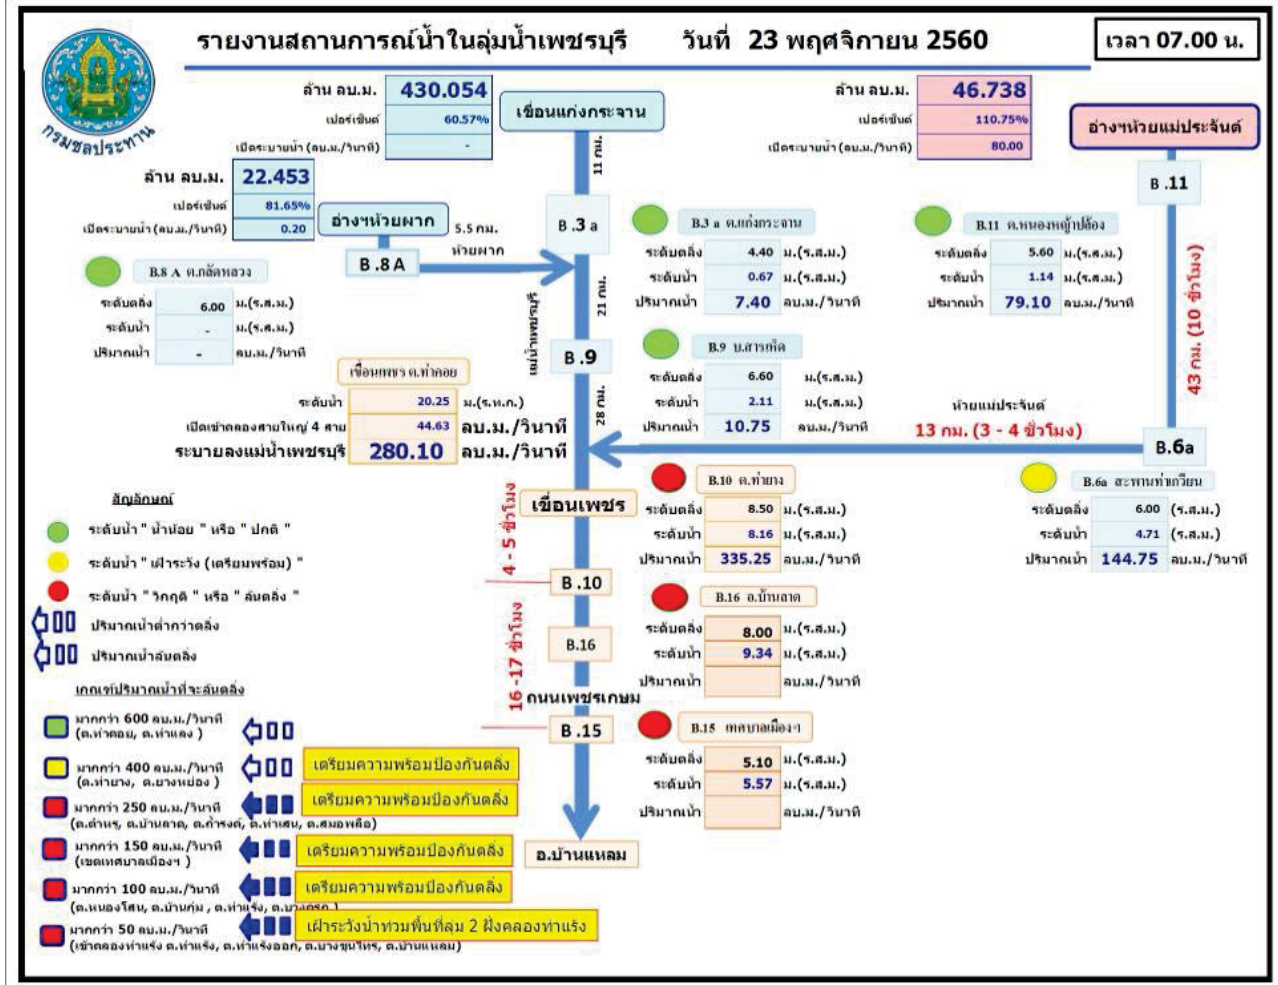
รายงานสถานการณ์น้ำในลุ่มน้ำเพชรบุรี วันที่ 23 พฤศจิกายน 2560

เวลา 07.00 น.

กรมชลประทาน

ล้าน ลบ.ม. 430.054
เปอร์เซ็นต์ 60.57%
เปิดระบายน้ำ (ลบ.ม./วินาที) -

เขื่อนแก่งกระจาน

ล้าน ลบ.ม. 46.738
เปอร์เซ็นต์ 110.75%
เปิดระบายน้ำ (ลบ.ม./วินาที) 80.00

อ่างฯห้วยแม่ประจันต์

ล้าน ลบ.ม. 22.453
เปอร์เซ็นต์ 81.65%
เปิดระบายน้ำ (ลบ.ม./วินาที) 0.20

อ่างฯห้วยผาก

5.5 กม. ห้วยผาก

11 กม.

B.3a

B.8A

B.11

B.3 a ต.แก่งกระจาน
ระดับตลิ่ง 4.40 ม.(ร.ส.ม.)
ระดับน้ำ 0.67 ม.(ร.ส.ม.)
ปริมาณน้ำ 7.40 ลบ.ม./วินาที

B.11 ต.หนองหญ้าปล้อง
ระดับตลิ่ง 5.60 ม.(ร.ส.ม.)
ระดับน้ำ 1.14 ม.(ร.ส.ม.)
ปริมาณน้ำ 79.10 ลบ.ม./วินาที

43 กม. (10 ชั่วโมง)

B.8 A ต.กลัดหลวง
ระดับตลิ่ง 6.00 ม.(ร.ส.ม.)
ระดับน้ำ - ม.(ร.ส.ม.)
ปริมาณน้ำ - ลบ.ม./วินาที

21 กม.

แม่น้ำเพชรบุรี

B.9

B.9 บ.สารถี
ระดับตลิ่ง 6.60 ม.(ร.ส.ม.)
ระดับน้ำ 2.11 ม.(ร.ส.ม.)
ปริมาณน้ำ 10.75 ลบ.ม./วินาที

เขื่อนเพชร ต.ท่าคอย
ระดับน้ำ 20.25 ม.(ร.ท.ก.)
เปิดเข้าคลองสายใหญ่ 4 สาย 44.63 ลบ.ม./วินาที
ระบายลงแม่น้ำเพชรบุรี 280.10 ลบ.ม./วินาที

28 กม.

ห้วยแม่ประจันต์

13 กม. (3 - 4 ชั่วโมง)

B.6a

สัญลักษณ์

ระดับน้ำ " น้ำน้อย " หรือ " ปกติ "
ระดับน้ำ " เฝ้าระวัง (เตรียมพร้อม) "
ระดับน้ำ " วิกฤติ " หรือ " ล้นตลิ่ง "
ปริมาณน้ำต่ำกว่าตลิ่ง
ปริมาณน้ำล้นตลิ่ง

เขื่อนเพชร

4 - 5 ชั่วโมง

B.10 ต.ท่ายาง
ระดับตลิ่ง 8.50 ม.(ร.ส.ม.)
ระดับน้ำ 8.16 ม.(ร.ส.ม.)
ปริมาณน้ำ 335.25 ลบ.ม./วินาที

B.6a สะพานท่าเรือ
ระดับตลิ่ง 6.00 (ร.ส.ม.)
ระดับน้ำ 4.71 (ร.ส.ม.)
ปริมาณน้ำ 144.75 ลบ.ม./วินาที

B.10

16 -17 ชั่วโมง

B.16

B.16 อ.บ้านลาด
ระดับตลิ่ง 8.00 ม.(ร.ส.ม.)
ระดับน้ำ 9.34 ม.(ร.ส.ม.)
ปริมาณน้ำ ลบ.ม./วินาที

เกณฑ์ปริมาณน้ำที่จะล้นตลิ่ง

ถนนเพชรเกษม

B.15

B.15 เทศบาลเมืองฯ
ระดับตลิ่ง 5.10 ม.(ร.ส.ม.)
ระดับน้ำ 5.57 ม.(ร.ส.ม.)
ปริมาณน้ำ ลบ.ม./วินาที

มากกว่า 600 ลบ.ม./วินาที (ต.ท่าคอย, ต.ท่าแลง )

มากกว่า 400 ลบ.ม./วินาที (ต.ท่ายาง, ต.ยางหย่อง ) เตรียมความพร้อมป้องกันตลิ่ง

มากกว่า 250 ลบ.ม./วินาที (ต.ตำหรุ, ต.บ้านลาด, ต.ถ้ำรงค์, ต.ท่าเสน, ต.สมอพลือ) เตรียมความพร้อมป้องกันตลิ่ง

มากกว่า 150 ลบ.ม./วินาที (เขตเทศบาลเมืองฯ ) เตรียมความพร้อมป้องกันตลิ่ง

อ.บ้านแหลม

มากกว่า 100 ลบ.ม./วินาที (ต.หนองโสน, ต.บ้านกุ่ม , ต.ท่าแร้ง, ต.บางครก ) เตรียมความพร้อมป้องกันตลิ่ง

มากกว่า 50 ลบ.ม./วินาที (เข้าคลองท่าแร้ง ต.ท่าแร้ง, ต.ท่าแร้งออก, ต.บางขุนไทร, ต.บ้านแหลม) เฝ้าระวังน้ำท่วมพื้นที่ลุ่ม 2 ฝั่งคลองท่าแร้ง